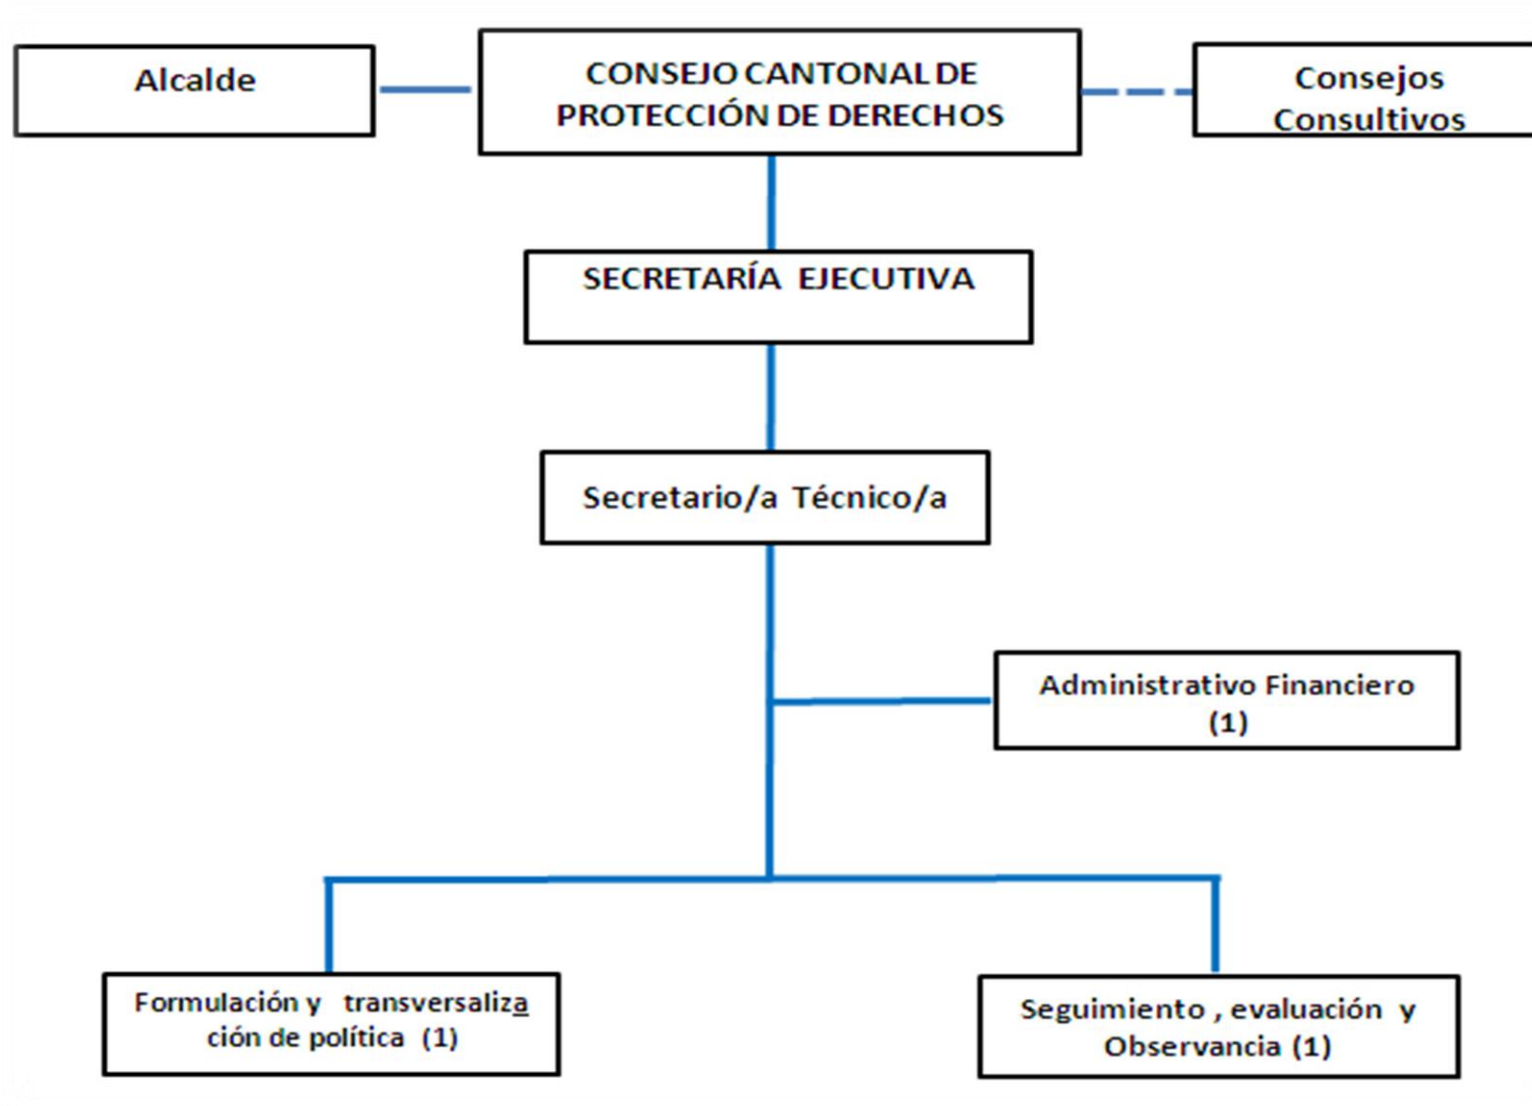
Alcalde

CONSEJO CANTONAL DE PROTECCIÓN DE DERECHOS

Consejos Consultivos

SECRETARÍA EJECUTIVA

Secretario/a Técnico/a

Administrativo Financiero (1)

Formulación y transversalización de política (1)

Seguimiento , evaluación y Observancia (1)